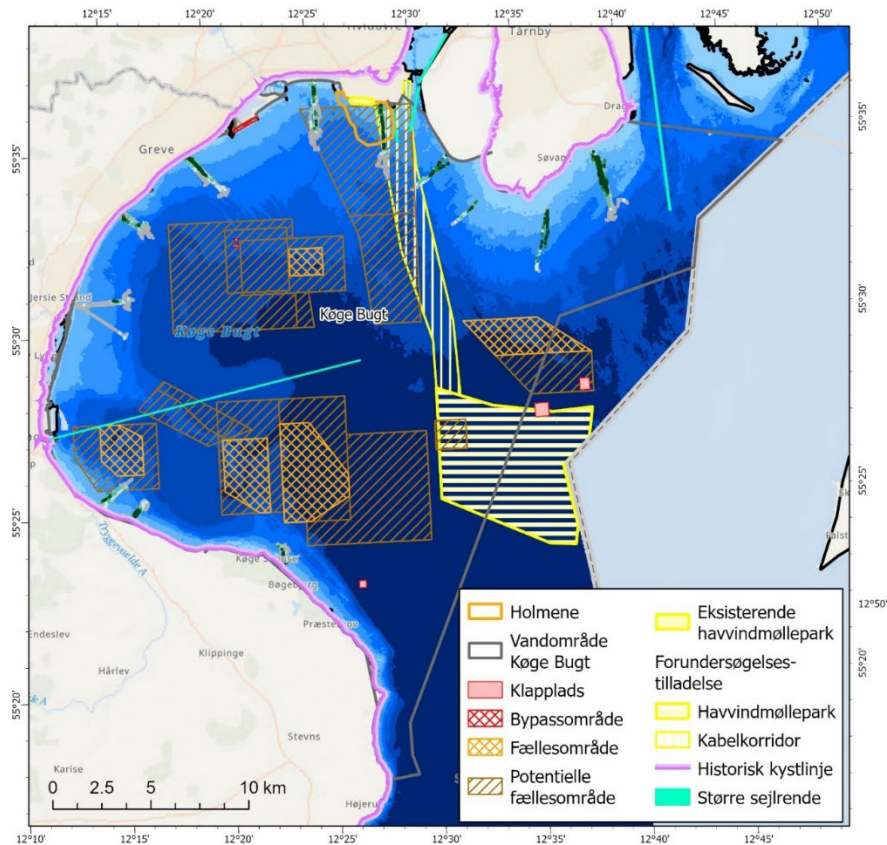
12°15' 12°20' 12°25' 12°30' 12°35' 12°40' 12°45' 12°50'

Hvidovre
Tårnby
Dragør
Greve
Søvang
Jersie Strand
Køge Bugt
Køge Bugt
Lyn
Køge Sønakke
Bøgeskov
Præstø
Endeslev
Hårlev
Klippinge
Stevns
Karise
Højerup
Tryggevælde Å

55°35'
55°30'
55°25'
55°20'

55°35'
55°30'
55°25'
55°20'
12°50'

0 2.5 5 10 km

12°10' 12°15' 12°20' 12°25' 12°30' 12°35' 12°40' 12°45'

Holmene
Vandområde Køge Bugt
Klapplads
Bypassområde
Fællesområde
Potentielle fællesområde
Eksisterende havvindmøllepark
Forundersøgelses-tilladelse
Havvindmøllepark
Kabelkorridor
Historisk kystlinje
Større sejlrende